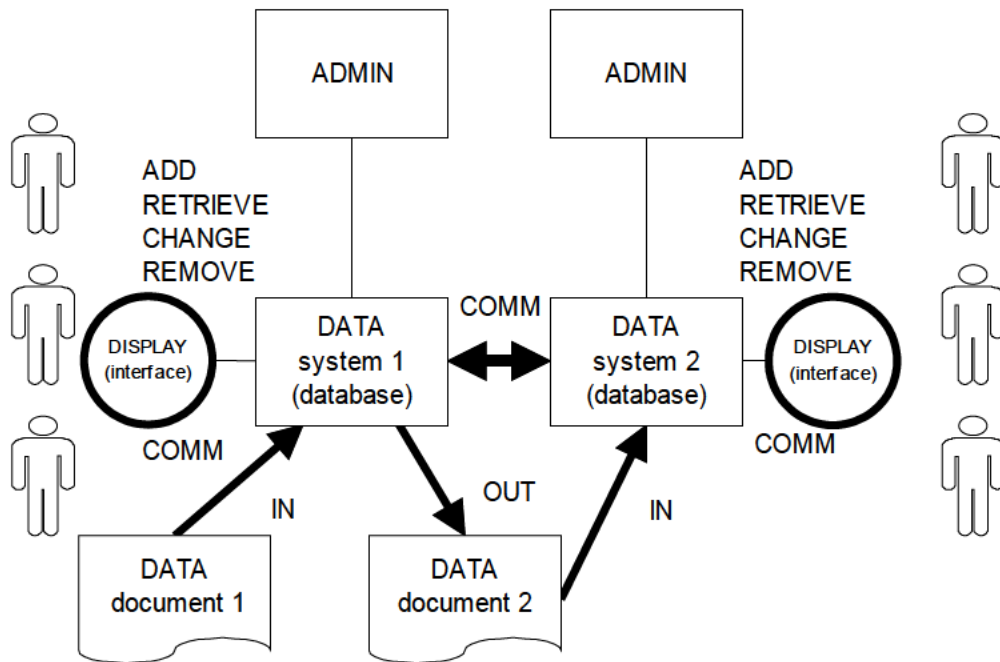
ADMIN

ADMIN

ADD
RETRIEVE
CHANGE
REMOVE

ADD
RETRIEVE
CHANGE
REMOVE

DISPLAY
(interface)

DATA
system 1
(database)

COMM

DATA
system 2
(database)

DISPLAY
(interface)

COMM

COMM

IN

OUT

IN

DATA
document 1

DATA
document 2